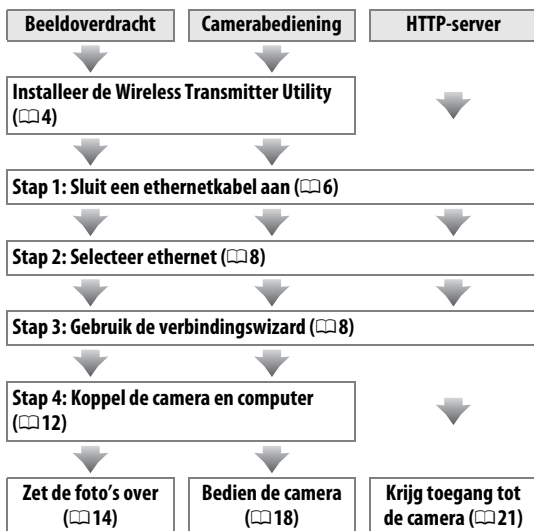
Beeldoverdracht

Camerabediening

HTTP-server

Installeer de Wireless Transmitter Utility (□4)

Stap 1: Sluit een ethernetkabel aan (□6)

Stap 2: Selecteer ethernet (□8)

Stap 3: Gebruik de verbindingswizard (□8)

Stap 4: Koppel de camera en computer (□12)

Zet de foto's over (□14)

Bedien de camera (□18)

Krijg toegang tot de camera (□21)